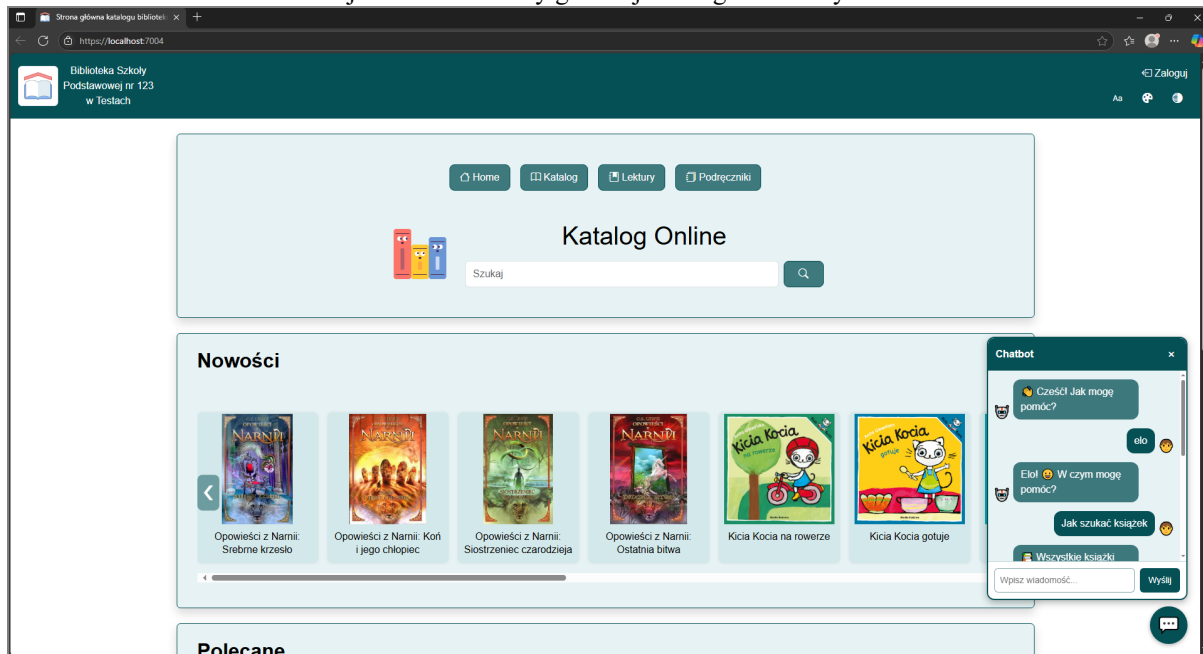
Strona główna katalogu bibliotek ×

https://localhost:7004

Biblioteka Szkoły Podstawowej nr 123 w Testach

Zaloguj

Aa

Home

Katalog

Lektury

Podręczniki

Katalog Online

Szukaj

Nowości

Opowieści z Narnii: Srebrne krzesło

Opowieści z Narnii: Koń i jego chłopiec

Opowieści z Narnii: Siostrzeniec czarodzieja

Opowieści z Narnii: Ostatnia bitwa

Kicia Kocia na rowerze

Kicia Kocia gotuje

Polecane

Chatbot ×

👋 Cześć! Jak mogę pomóc?

elo

Elo! 😊 W czym mogę pomóc?

Jak szukać książek

Wszystkie książki

Wpisz wiadomość...

Wyślij